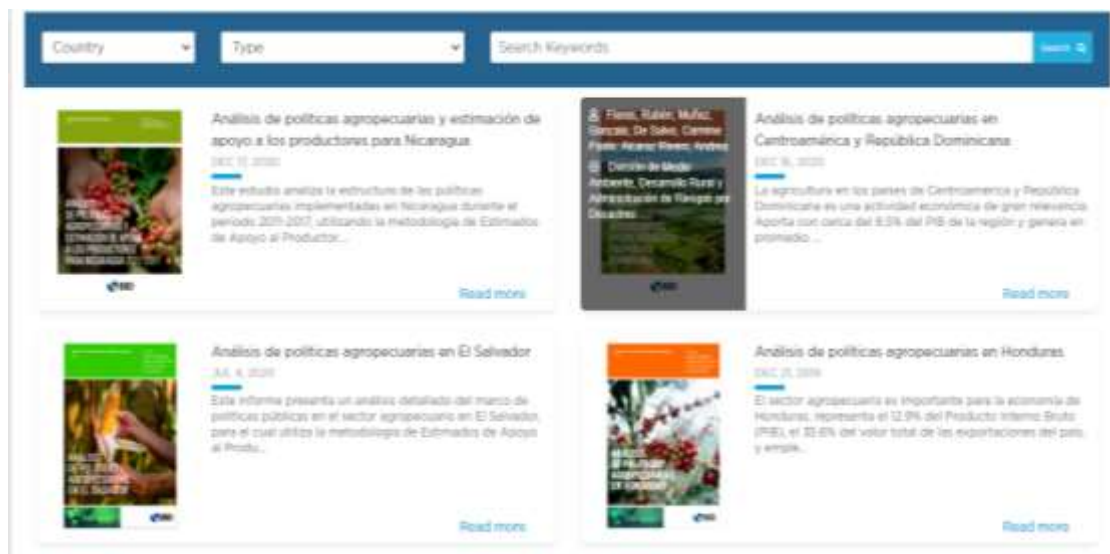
Country

Type

Search Keywords

Search

Análisis de políticas agropecuarias y estimación de apoyo a los productores para Nicaragua

DEC 17, 2020

Este estudio analiza la estructura de las políticas agropecuarias implementadas en Nicaragua durante el periodo 2011-2017, utilizando la metodología de Estimados de Apoyo al Productor...

Read more

Flores, Rubén; Muñoz, Gonzalo; De Salvo, Carmine Paolo; Alvarez Rivero, Andrea

División de Medio Ambiente, Desarrollo Rural y Administración de Riesgos por Desastres

Análisis de políticas agropecuarias en Centroamérica y República Dominicana

DEC 16, 2020

La agricultura en los países de Centroamérica y República Dominicana es una actividad económica de gran relevancia. Aporta con cerca del 8.5% del PIB de la región y genera en promedio ...

Read more

Análisis de políticas agropecuarias en El Salvador

JUL 4, 2020

Este informe presenta un análisis detallado del marco de políticas públicas en el sector agropecuario en El Salvador, para el cual utiliza la metodología de Estimados de Apoyo al Produ...

Read more

Análisis de políticas agropecuarias en Honduras

DEC 21, 2019

El sector agropecuario es importante para la economía de Honduras, representa el 12.9% del Producto Interno Bruto (PIB), el 35.6% del valor total de las exportaciones del país, y emple...

Read more